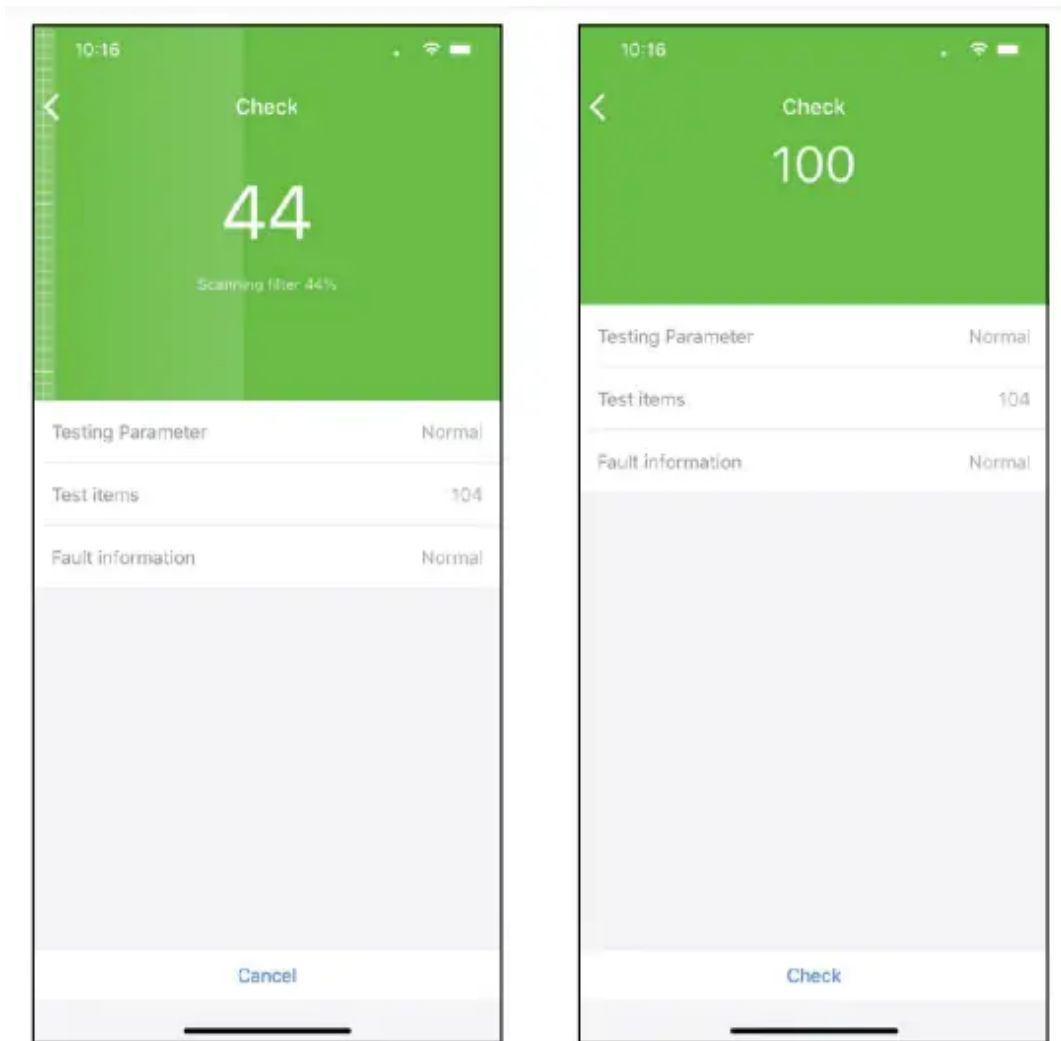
10:16

Check

44

Scanning filter 44%

| Testing Parameter | Normal |
|---|---|
| Test items | 104 |
| Fault information | Normal |

Cancel

10:16

Check

100

| Testing Parameter | Normal |
|---|---|
| Test items | 104 |
| Fault information | Normal |

Check